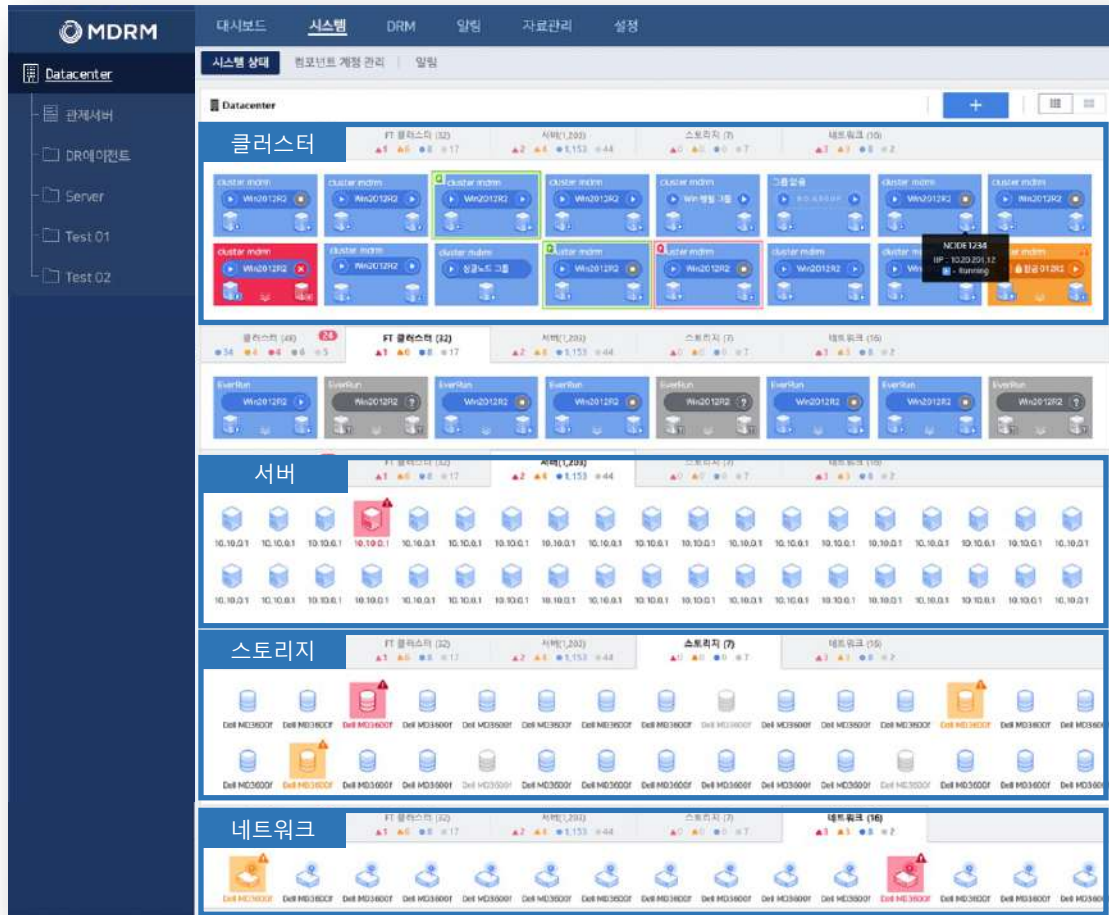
MDRM

대시보드 시스템 DRM 알림 자료관리 설정

시스템 상태 | 컴포넌트 계정 관리 | 알림

Datacenter
관제서버
DR에이전트
Server
Test 01
Test 02

Datacenter

+

클러스터

FT 클러스터 (32) ▲1 ▲6 ●8 ●17
서버(1,203) ▲2 ▲4 ●1,153 ●44
스토리지 (7) ▲0 ▲0 ●0 ●7
네트워크 (16) ▲1 ▲3 ●8 ●2

cluster mdrm Win2012R2
cluster mdrm Win2012R2
cluster mdrm Win2012R2
cluster mdrm Win2012R2
cluster mdrm Win 재발 그룹
그룹없음
cluster mdrm Win2012R2
cluster mdrm Win2012R2
cluster mdrm Win2012R2
cluster mdrm Win2012R2
cluster mdrm 싱글노드 그룹
cluster mdrm Win2012R2
cluster mdrm Win2012R2
cluster mdrm Win2012R2
cluster mdrm Win
NODE1234
IP : 10.20.201.12
running
cluster mdrm 알공012R2

클러스터 (48) 24 ●34 ●4 ●4 ●6 ●5
FT 클러스터 (32) ▲1 ▲6 ●8 ●17
서버(1,203) ▲2 ▲4 ●1,153 ●44
스토리지 (7) ▲0 ▲0 ●0 ●7
네트워크 (16) ▲1 ▲3 ●8 ●2

EverRun Win2012R2
EverRun Win2012R2
EverRun Win2012R2
EverRun Win2012R2
EverRun Win2012R2
EverRun Win2012R2
EverRun Win2012R2
EverRun Win2012R2

서버

서버(1,203) ▲2 ▲4 ●1,153 ●44

10.10.0.1 10.10.0.1 10.10.0.1 10.10.0.1 10.10.0.1 10.10.0.1 10.10.0.1 10.10.0.1 10.10.0.1 10.10.0.1 10.10.0.1 10.10.0.1 10.10.0.1 10.10.0.1 10.10.0.1 10.10.0.1 10.10.0.1 10.10.0.1 10.10.0.1
10.10.0.1 10.10.0.1 10.10.0.1 10.10.0.1 10.10.0.1 10.10.0.1 10.10.0.1 10.10.0.1 10.10.0.1 10.10.0.1 10.10.0.1 10.10.0.1 10.10.0.1 10.10.0.1 10.10.0.1 10.10.0.1 10.10.0.1 10.10.0.1 10.10.0.1

스토리지

FT 클러스터 (32) ▲1 ▲6 ●8 ●17
서버(1,203) ▲2 ▲4 ●1,153 ●44
스토리지 (7) ▲0 ▲0 ●0 ●7
네트워크 (16) ▲1 ▲3 ●8 ●2

Dell MD3600f Dell MD3600f Dell MD3600f Dell MD3600f Dell MD3600f Dell MD3600f Dell MD3600f Dell MD3600f Dell MD3600f Dell MD3600f Dell MD3600f Dell MD3600f Dell MD3600f Dell MD3600f Dell MD3600f Dell MD3600f Dell MD3600f
Dell MD3600f Dell MD3600f Dell MD3600f Dell MD3600f Dell MD3600f Dell MD3600f Dell MD3600f Dell MD3600f Dell MD3600f Dell MD3600f Dell MD3600f Dell MD3600f Dell MD3600f Dell MD3600f Dell MD3600f Dell MD3600f Dell MD3600f

네트워크

FT 클러스터 (32) ▲1 ▲6 ●8 ●17
서버(1,203) ▲2 ▲4 ●1,153 ●44
스토리지 (7) ▲0 ▲0 ●0 ●7
네트워크 (16) ▲1 ▲3 ●8 ●2

Dell MD3600f Dell MD3600f Dell MD3600f Dell MD3600f Dell MD3600f Dell MD3600f Dell MD3600f Dell MD3600f Dell MD3600f Dell MD3600f Dell MD3600f Dell MD3600f Dell MD3600f Dell MD3600f Dell MD3600f Dell MD3600f Dell MD3600f